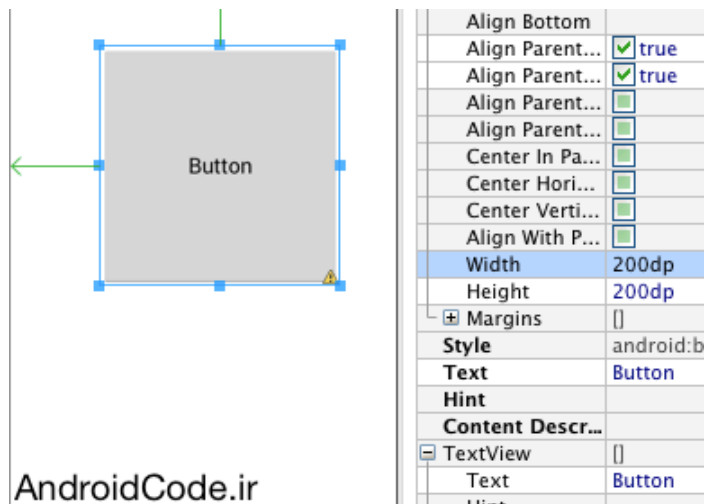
Button

AndroidCode.ir

| | |
|---|---|
| Align Bottom | |
| Align Parent... | true |
| Align Parent... | true |
| Align Parent... | |
| Align Parent... | |
| Center In Pa... | |
| Center Hori... | |
| Center Verti... | |
| Align With P... | |
| Width | 200dp |
| Height | 200dp |
| Margins | [] |
| **Style** | android:b |
| **Text** | Button |
| **Hint** | |
| **Content Descr...** | |
| TextView | [] |
| Text | Button |